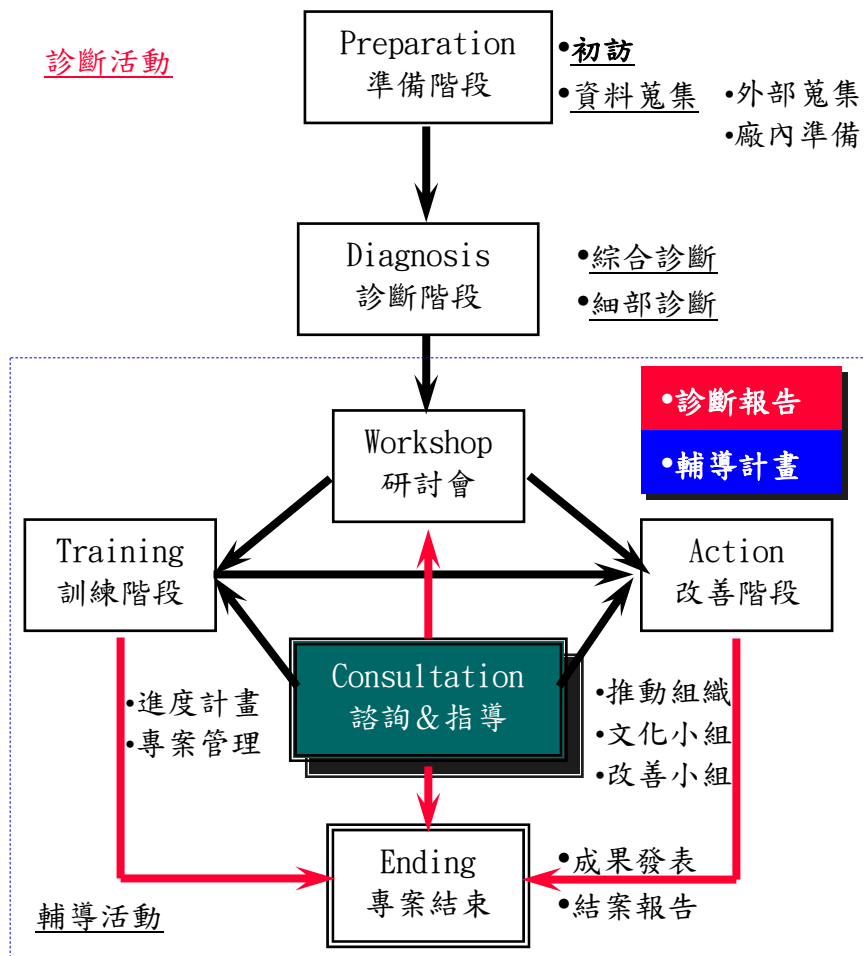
診斷活動

Preparation
準備階段

•初訪
•資料蒐集
•外部蒐集
•廠內準備

Diagnosis
診斷階段

•綜合診斷
•細部診斷

•診斷報告
•輔導計畫

Workshop
研討會

Training
訓練階段

Action
改善階段

Consultation
諮詢&指導

•進度計畫
•專案管理

•推動組織
•文化小組
•改善小組

Ending
專案結束

•成果發表
•結案報告

輔導活動